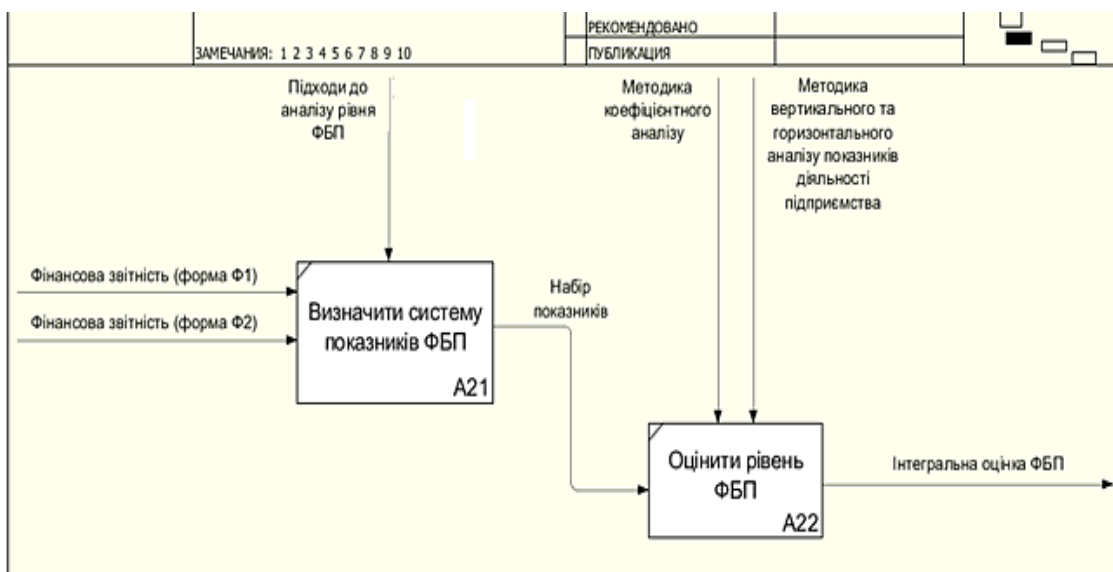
ЗАМЕЧАНИЯ: 1 2 3 4 5 6 7 8 9 10

РЕКОМЕНДОВАНО

ПУБЛИКАЦИЯ

Підходи до аналізу рівня ФБП

Методика коефіцієнтного аналізу

Методика вертикального та горизонтального аналізу показників діяльності підприємства

Фінансова звітність (форма Ф1)

Фінансова звітність (форма Ф2)

Визначити систему показників ФБП

A21

Набір показників

Оцінити рівень ФБП

A22

Інтегральна оцінка ФБП